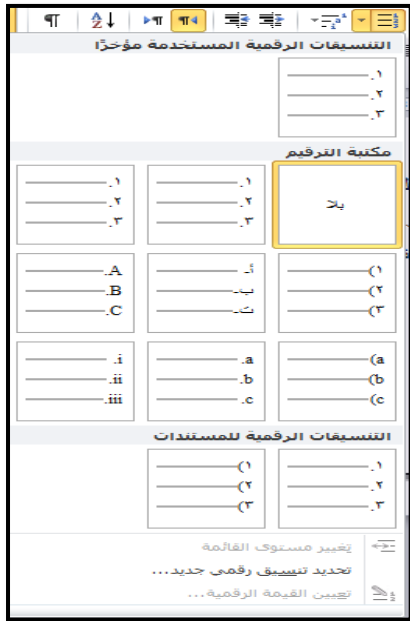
التنسيقات الرقمية المستخدمة مؤخرًا

١.
٢.
٣.

مكتبة الترقيم

بلا

١.
٢.
٣.

١.
٢.
٣.

(١
(٢
(٣

أ.
ب.
ت.

A.
B.
C.

(a
(b
(c

a.
b.
c.

i.
ii.
iii.

التنسيقات الرقمية للمستندات

١.
٢.
٣.

(١
(٢
(٣

تغيير مستوى القائمة
تحديد تنسيق رقمي جديد...
تعيين القيمة الرقمية...